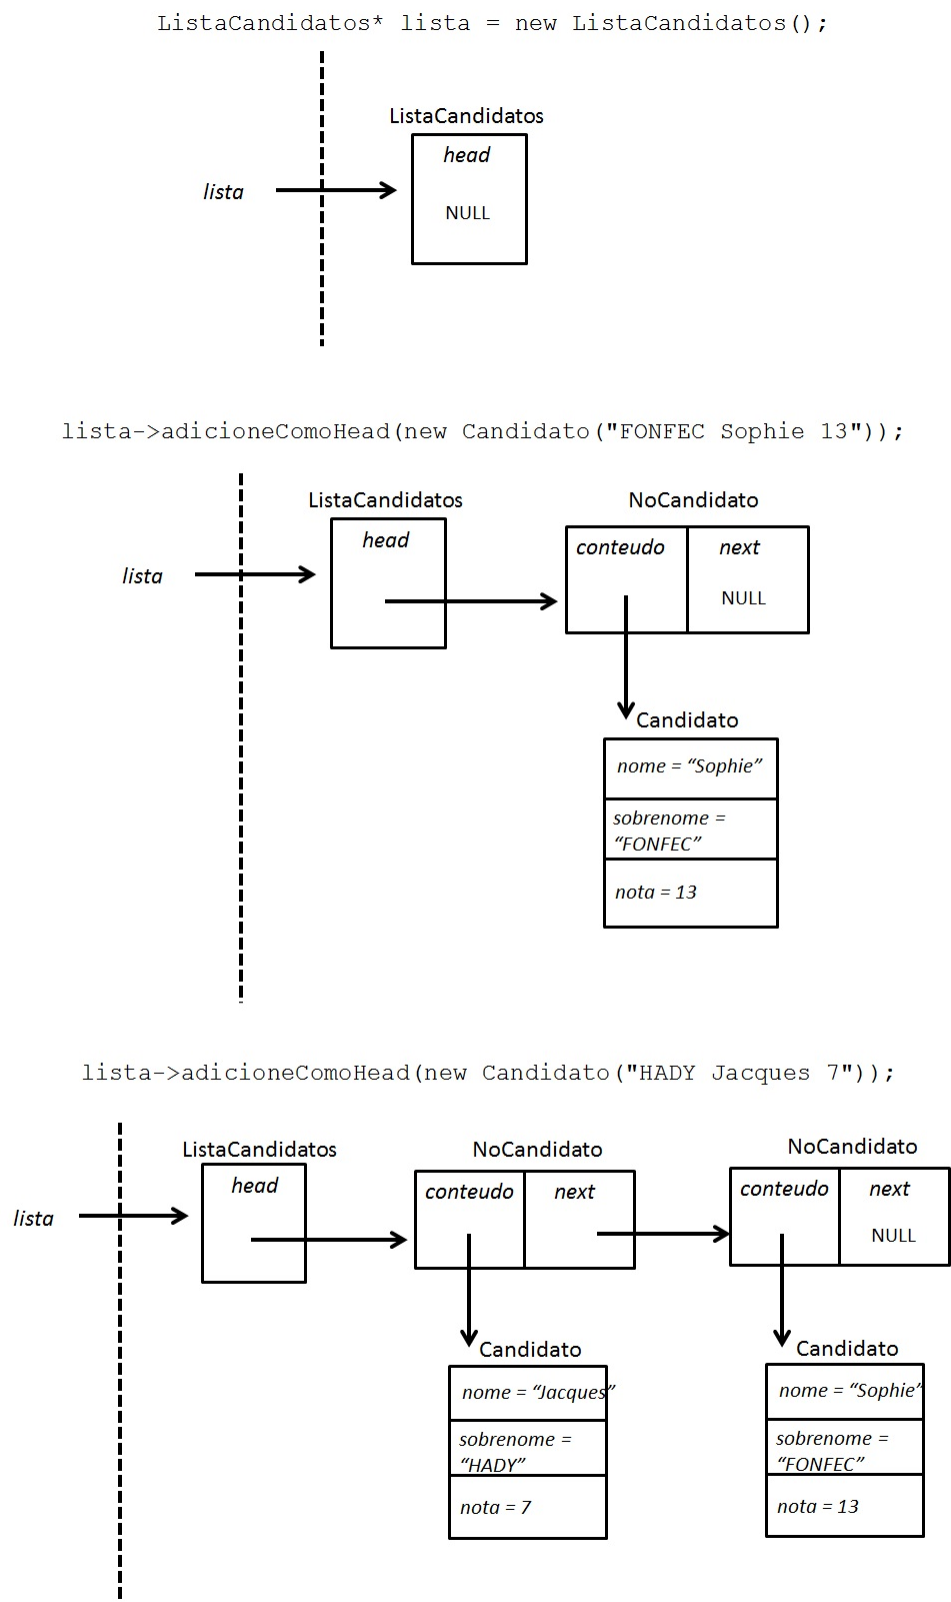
ListaCandidatos* lista = new ListaCandidatos();

ListaCandidatos

head

lista

NULL

lista->adicioneComoHead(new Candidato("FONFEC Sophie 13"));

ListaCandidatos

NoCandidato

head

conteudo

next

lista

NULL

Candidato

nome = “Sophie”

sobrenome = “FONFEC”

nota = 13

lista->adicioneComoHead(new Candidato("HADY Jacques 7"));

ListaCandidatos

NoCandidato

NoCandidato

head

conteudo

next

conteudo

next

lista

NULL

Candidato

Candidato

nome = “Jacques”

sobrenome = “HADY”

nota = 7

nome = “Sophie”

sobrenome = “FONFEC”

nota = 13